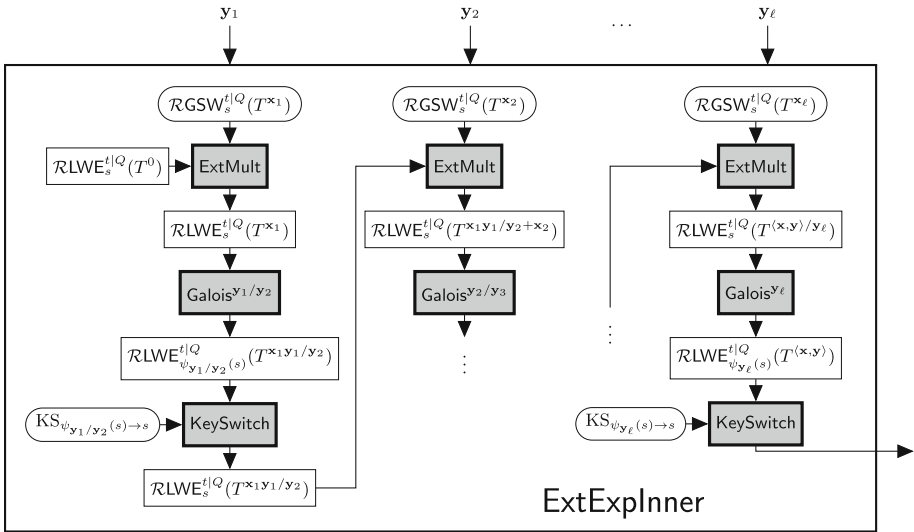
$\mathbf{y}_1$

$\mathbf{y}_2$

$\cdots$

$\mathbf{y}_\ell$

$\mathcal{R}\mathsf{GSW}_s^{t|Q}(T^{\mathbf{x}_1})$

$\mathcal{R}\mathsf{LWE}_s^{t|Q}(T^0)$

ExtMult

$\mathcal{R}\mathsf{LWE}_s^{t|Q}(T^{\mathbf{x}_1})$

Galois$^{\mathbf{y}_1/\mathbf{y}_2}$

$\mathcal{R}\mathsf{LWE}_{\psi_{\mathbf{y}_1/\mathbf{y}_2}(s)}^{t|Q}(T^{\mathbf{x}_1\mathbf{y}_1/\mathbf{y}_2})$

$\mathrm{KS}_{\psi_{\mathbf{y}_1/\mathbf{y}_2}(s)\to s}$

KeySwitch

$\mathcal{R}\mathsf{LWE}_s^{t|Q}(T^{\mathbf{x}_1\mathbf{y}_1/\mathbf{y}_2})$

$\mathcal{R}\mathsf{GSW}_s^{t|Q}(T^{\mathbf{x}_2})$

ExtMult

$\mathcal{R}\mathsf{LWE}_s^{t|Q}(T^{\mathbf{x}_1\mathbf{y}_1/\mathbf{y}_2+\mathbf{x}_2})$

Galois$^{\mathbf{y}_2/\mathbf{y}_3}$

$\vdots$

$\vdots$

$\mathcal{R}\mathsf{GSW}_s^{t|Q}(T^{\mathbf{x}_\ell})$

ExtMult

$\mathcal{R}\mathsf{LWE}_s^{t|Q}(T^{\langle\mathbf{x},\mathbf{y}\rangle/\mathbf{y}_\ell})$

Galois$^{\mathbf{y}_\ell}$

$\mathcal{R}\mathsf{LWE}_{\psi_{\mathbf{y}_\ell}(s)}^{t|Q}(T^{\langle\mathbf{x},\mathbf{y}\rangle})$

$\mathrm{KS}_{\psi_{\mathbf{y}_\ell}(s)\to s}$

KeySwitch

ExtExpInner